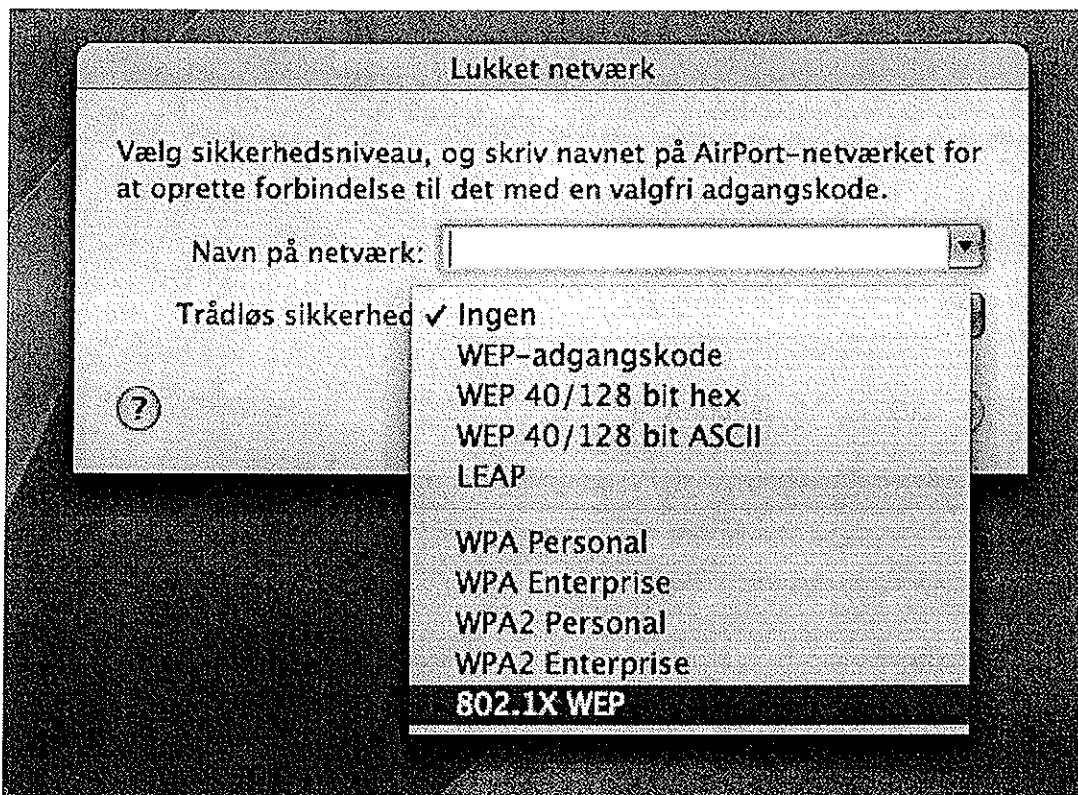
Lukket netværk

Vælg sikkerhedsniveau, og skriv navnet på AirPort-netværket for at oprette forbindelse til det med en valgfri adgangskode.

Navn på netværk:

Trådløs sikkerhed

✓ Ingen
WEP-adgangskode
WEP 40/128 bit hex
WEP 40/128 bit ASCII
LEAP

WPA Personal
WPA Enterprise
WPA2 Personal
WPA2 Enterprise
802.1X WEP

?